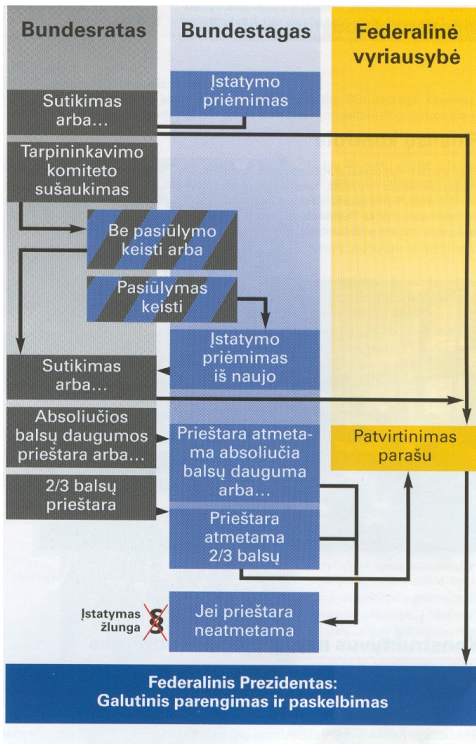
Bundesratas

Bundestagas

Federalinė vyriausybė

Įstatymo priėmimas

Sutikimas arba...

Tarpininkavimo komiteto sušaukimas

Be pasiūlymo keisti arba

Pasiūlymas keisti

Įstatymo priėmimas iš naujo

Sutikimas arba...

Absoliučios balsų daugumos prieštara arba...

Prieštara atmetama absoliučia balsų dauguma arba...

Patvirtinimas parašu

2/3 balsų prieštara

Prieštara atmetama 2/3 balsų

Įstatymas žlunga

Jei prieštara neatmetama

Federalinis Prezidentas: Galutinis parengimas ir paskelbimas